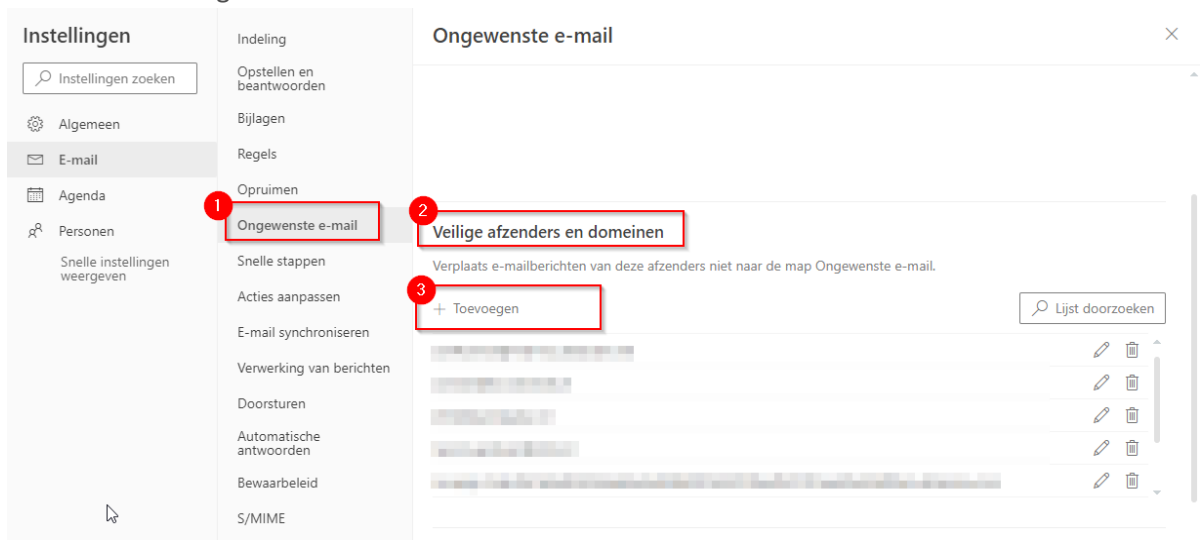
Instellingen

Instellingen zoeken

Algemeen

E-mail

Agenda

Personen

Snelle instellingen weergeven

Indeling

Opstellen en beantwoorden

Bijlagen

Regels

Opruimen

1

Ongewenste e-mail

Snelle stappen

Acties aanpassen

E-mail synchroniseren

Verwerking van berichten

Doorsturen

Automatische antwoorden

Bewaarbeleid

S/MIME

Ongewenste e-mail

2

Veilige afzenders en domeinen

Verplaats e-mailberichten van deze afzenders niet naar de map Ongewenste e-mail.

3

+ Toevoegen

Lijst doorzoeken

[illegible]

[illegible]

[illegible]

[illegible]

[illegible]